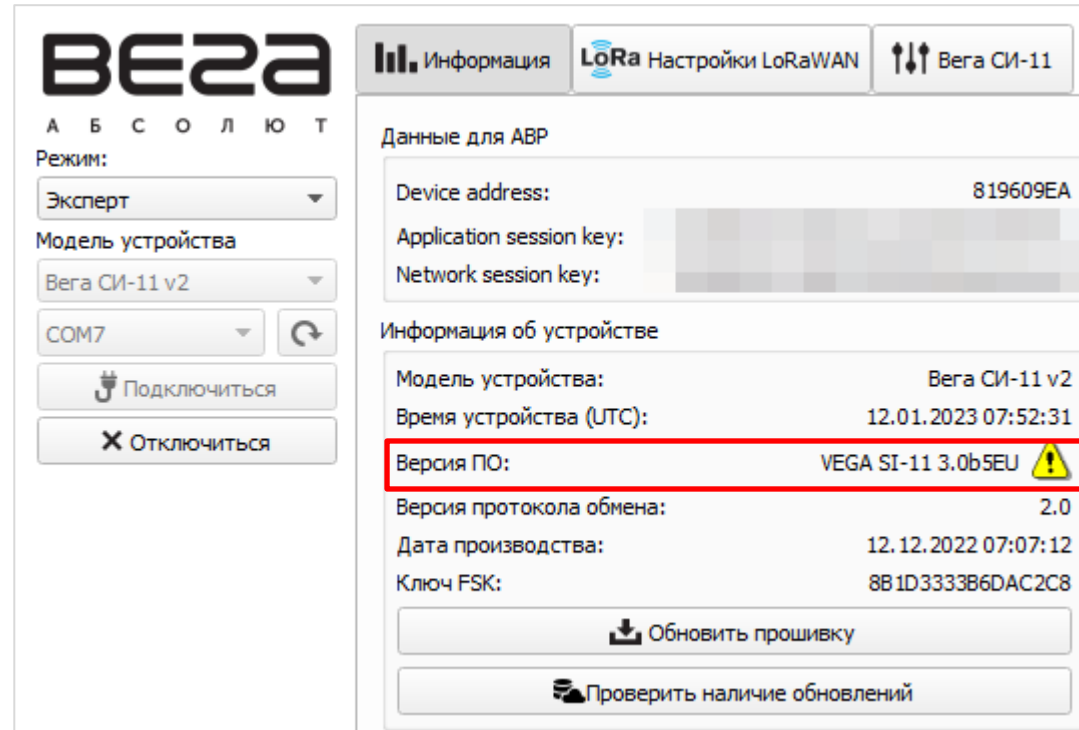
ВЕГА
А Б С О Л Ю Т

Режим:
Эксперт
Модель устройства
Вега СИ-11 v2
COM7
Подключиться
Отключиться

Информация | LoRa Настройки LoRaWAN | Вега СИ-11

Данные для ABP
Device address: 819609EA
Application session key: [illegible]
Network session key: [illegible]

Информация об устройстве
Модель устройства: Вега СИ-11 v2
Время устройства (UTC): 12.01.2023 07:52:31
Версия ПО: VEGA SI-11 3.0b5EU
Версия протокола обмена: 2.0
Дата производства: 12.12.2022 07:07:12
Ключ FSK: 8B1D3333B6DAC2C8
Обновить прошивку
Проверить наличие обновлений